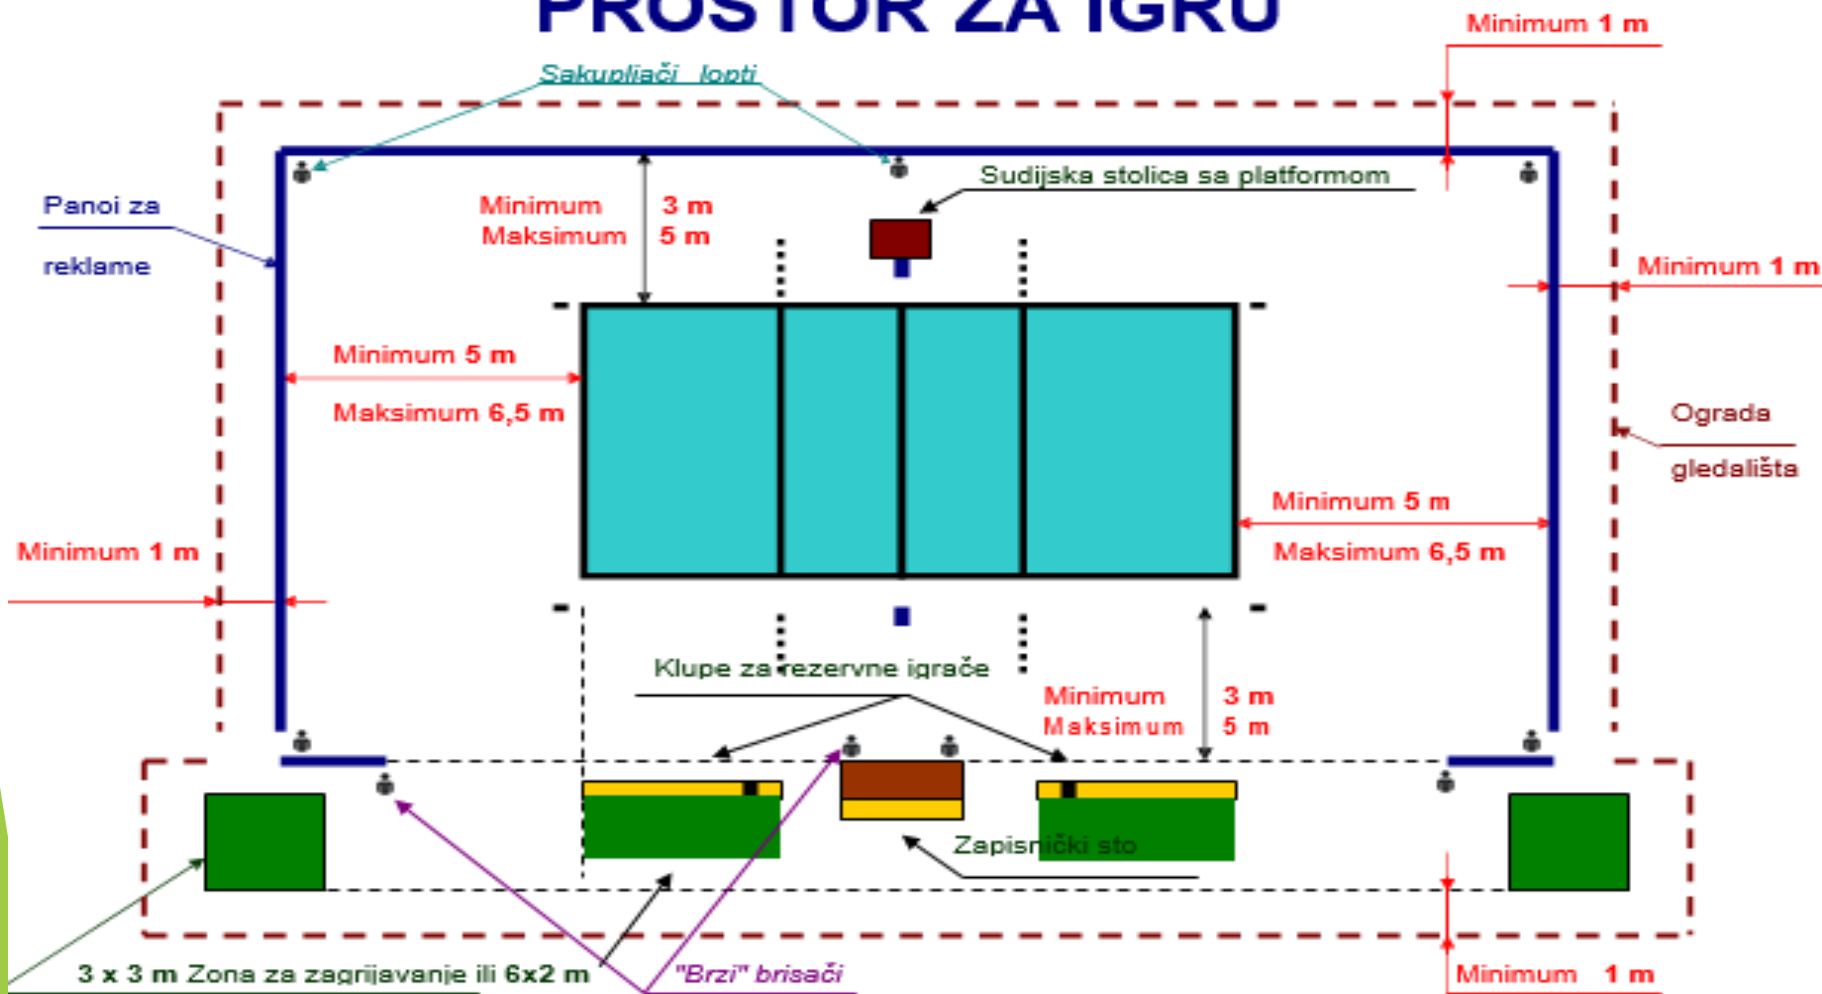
PROSTOR ZA IGRU

Minimum 1 m

Sakupljači lopti

Sudijska stolica sa platformom

Panoi za reklame

Minimum 3 m
Maksimum 5 m

Minimum 1 m

Minimum 5 m
Maksimum 6,5 m

Ograda gledališta

Minimum 5 m
Maksimum 6,5 m

Minimum 1 m

Klupe za rezervne igrače

Minimum 3 m
Maksimum 5 m

Zapisnički sto

3 x 3 m Zona za zagrijavanje ili 6x2 m

"Brzi" brisači

Minimum 1 m